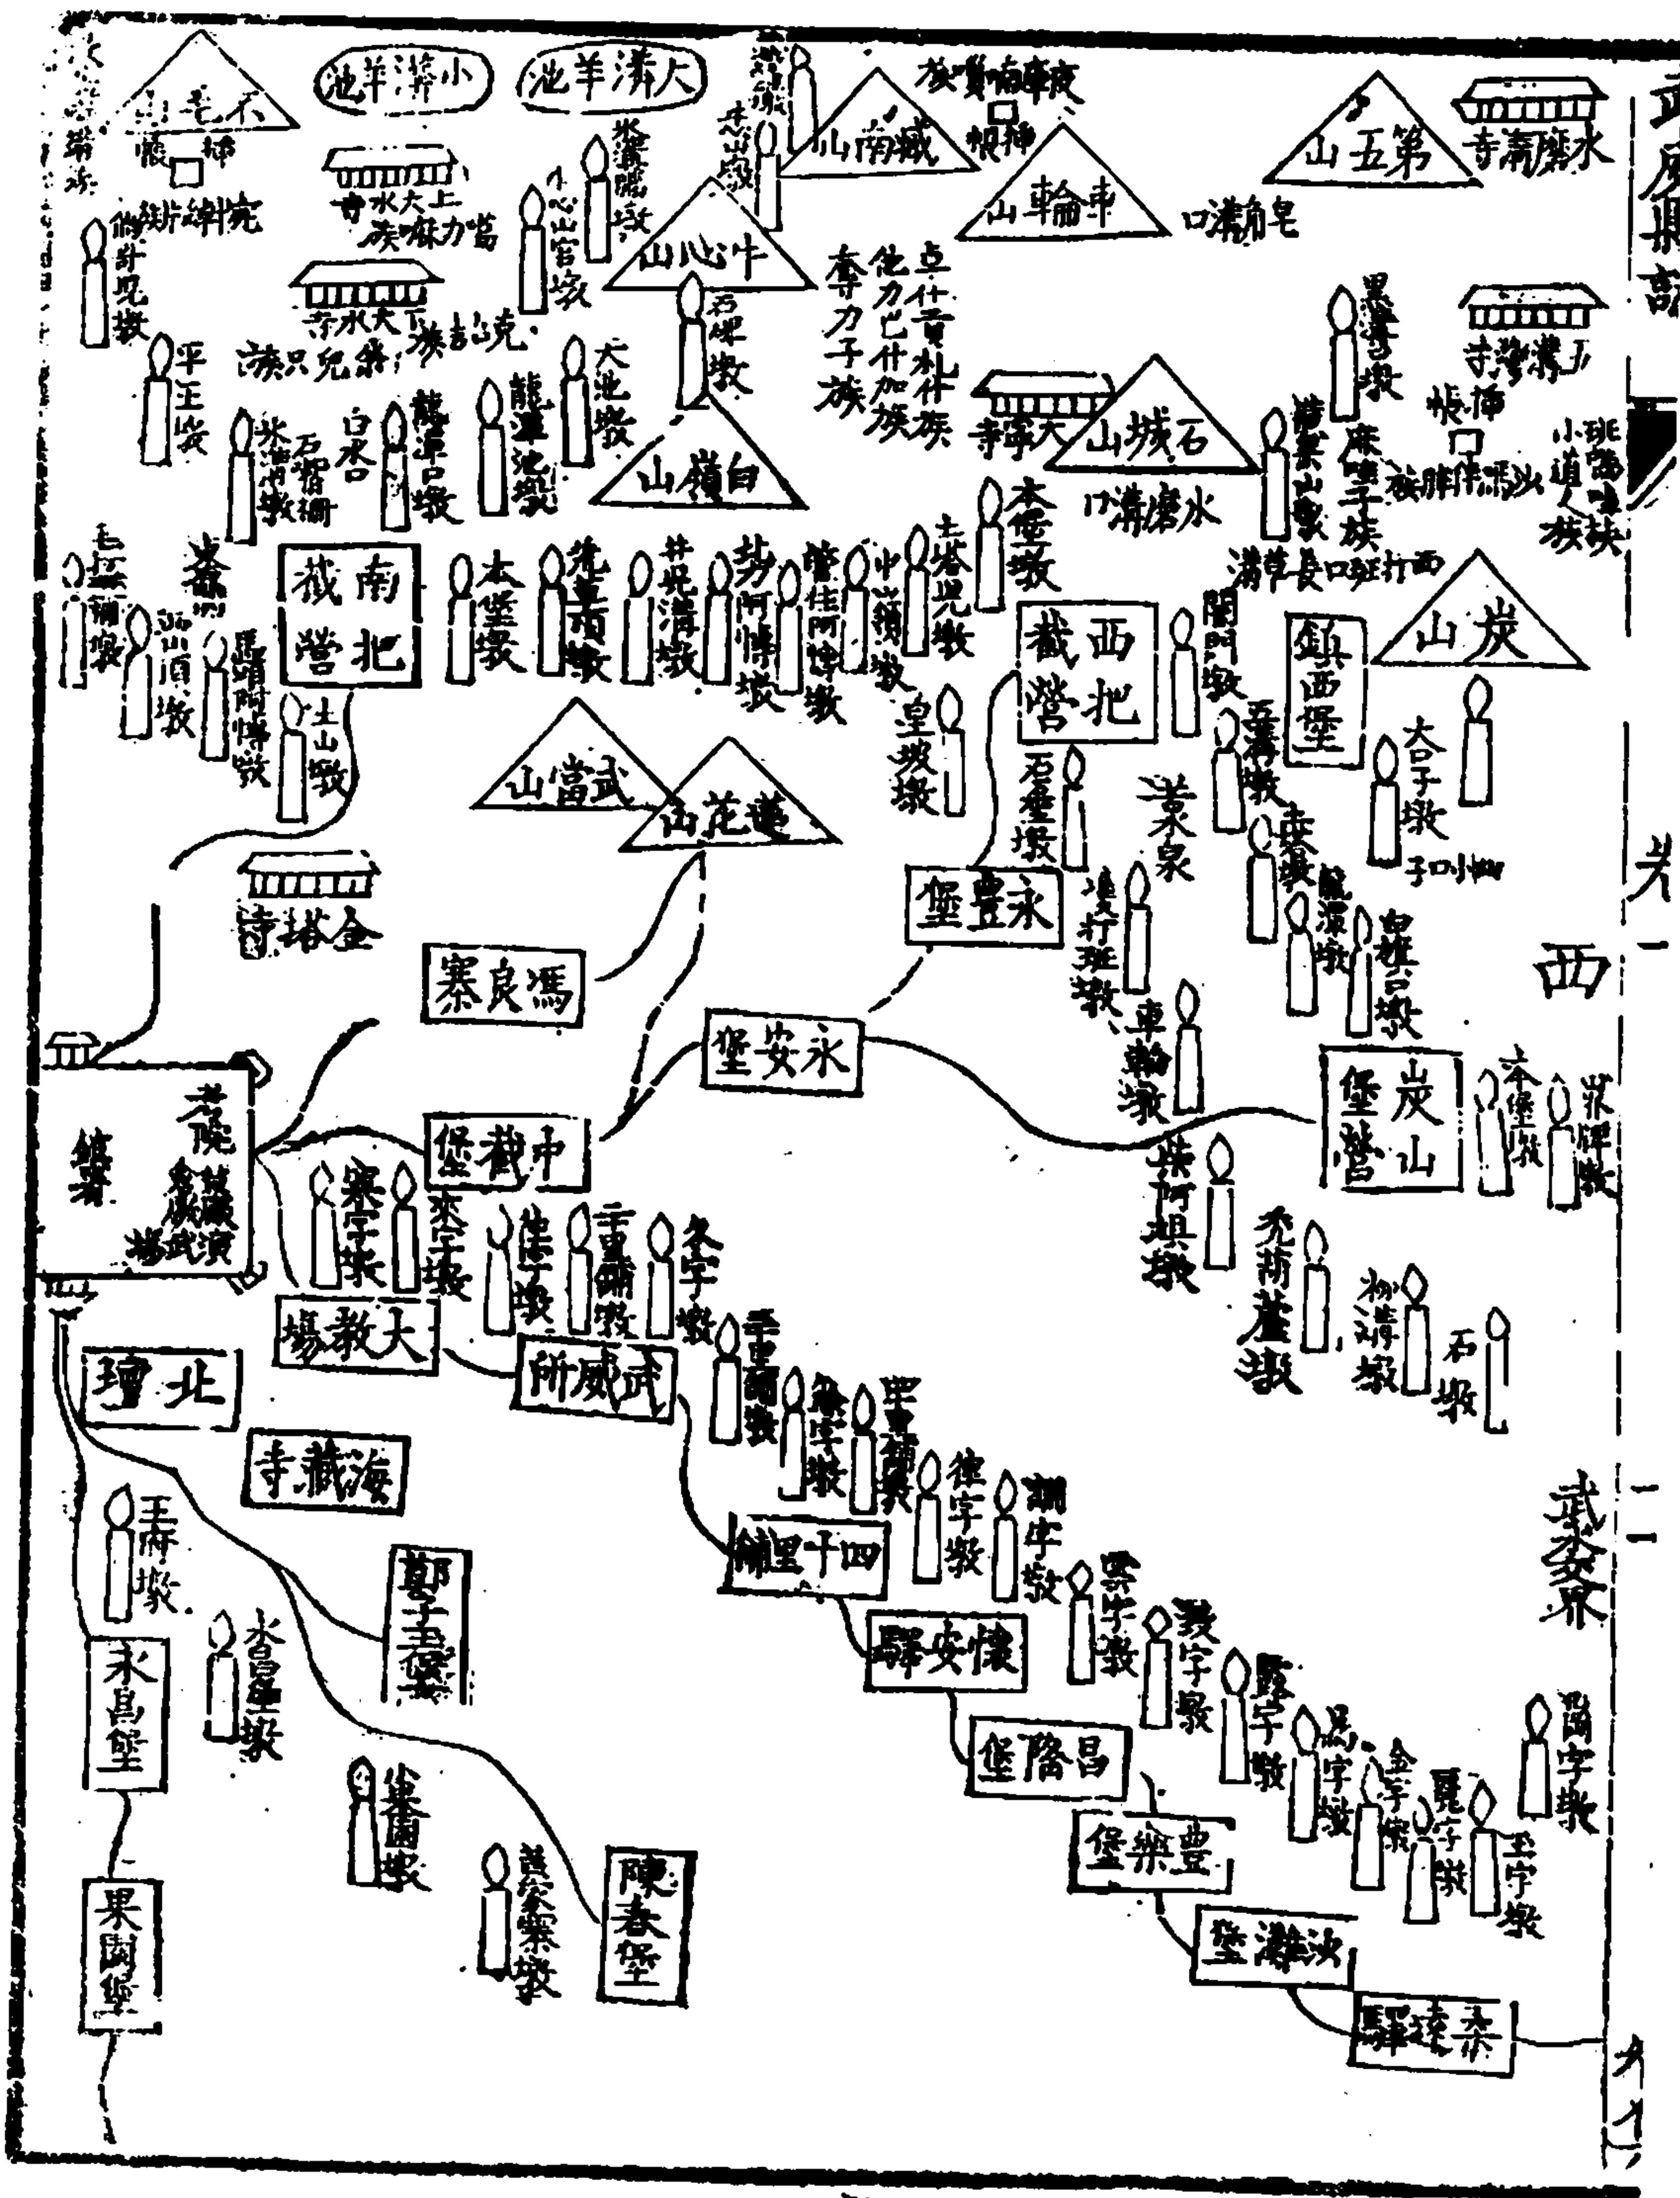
大蒲羊池
小蒲羊池
不毛山
水磨寺
第五山
車輪山
牛心山
白崗山
石城山
炭山
南北截營
西北截營
鎮西堡
武當山
蓮花山
金塔寺
永豐堡
馮良寨
永安堡
炭山營堡
中截堡
大教場
武威所
北增
海藏寺
四十里舖
懷安驛
昌隆堡
鄭家堡
永昌堡
豐樂堡
陳春堡
果園堡
沙灘堡
柔遠驛
平王墩
石碑墩
大兒墩
土山墩
皇墩
石壘墩
太子墩
車輪墩
石墩
王府墩
水磨墩
西
武威界